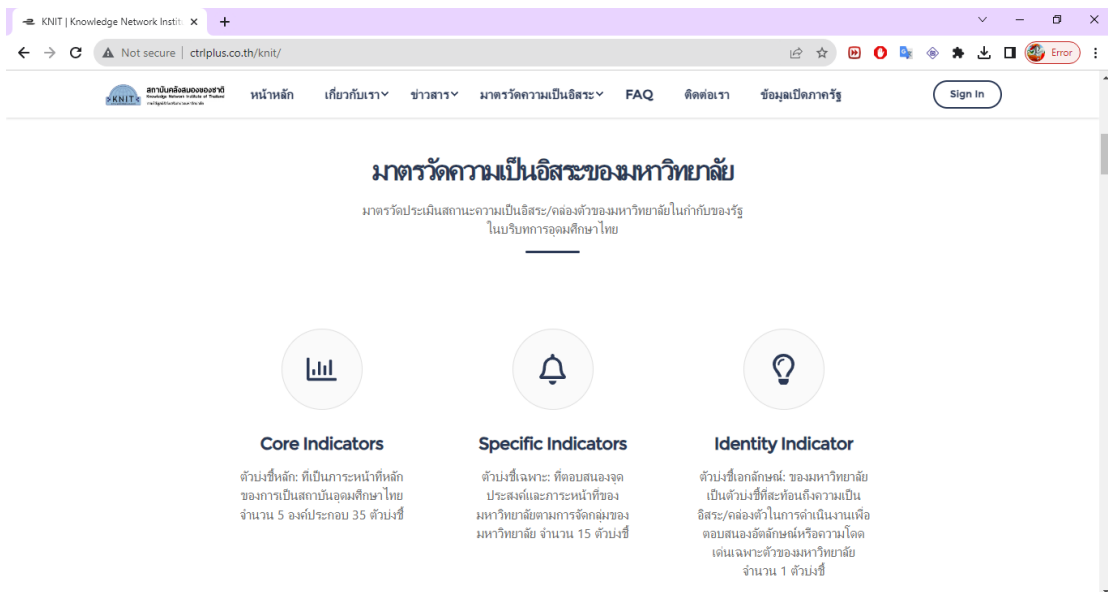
KNIT | Knowledge Network Instit ×
+
Not secure | ctrlplus.co.th/knit/
Error

KNIT สถาบันคลังสมองของชาติ Knowledge Network Institute of Thailand
หน้าหลัก
เกี่ยวกับเรา
ข่าวสาร
มาตรวัดความเป็นอิสระ
FAQ
ติดต่อเรา
ข้อมูลเปิดภาครัฐ
Sign In

มาตรวัดความเป็นอิสระของมหาวิทยาลัย

มาตรวัดประเมินสถานะความเป็นอิสระ/คล่องตัวของมหาวิทยาลัยในกำกับของรัฐในบริบทการอุดมศึกษาไทย

Core Indicators

ตัวบ่งชี้หลัก: ที่เป็นภาระหน้าที่หลักของการเป็นสถาบันอุดมศึกษาไทย จำนวน 5 องค์ประกอบ 35 ตัวบ่งชี้

Specific Indicators

ตัวบ่งชี้เฉพาะ: ที่ตอบสนองจุดประสงค์และภาระหน้าที่ของมหาวิทยาลัยตามการจัดกลุ่มของมหาวิทยาลัย จำนวน 15 ตัวบ่งชี้

Identity Indicator

ตัวบ่งชี้เอกลักษณ์: ของมหาวิทยาลัยเป็นตัวบ่งชี้ที่สะท้อนถึงความเป็นอิสระ/คล่องตัวในการดำเนินงานเพื่อตอบสนองอัตลักษณ์หรือความโดดเด่นเฉพาะตัวของมหาวิทยาลัย จำนวน 1 ตัวบ่งชี้